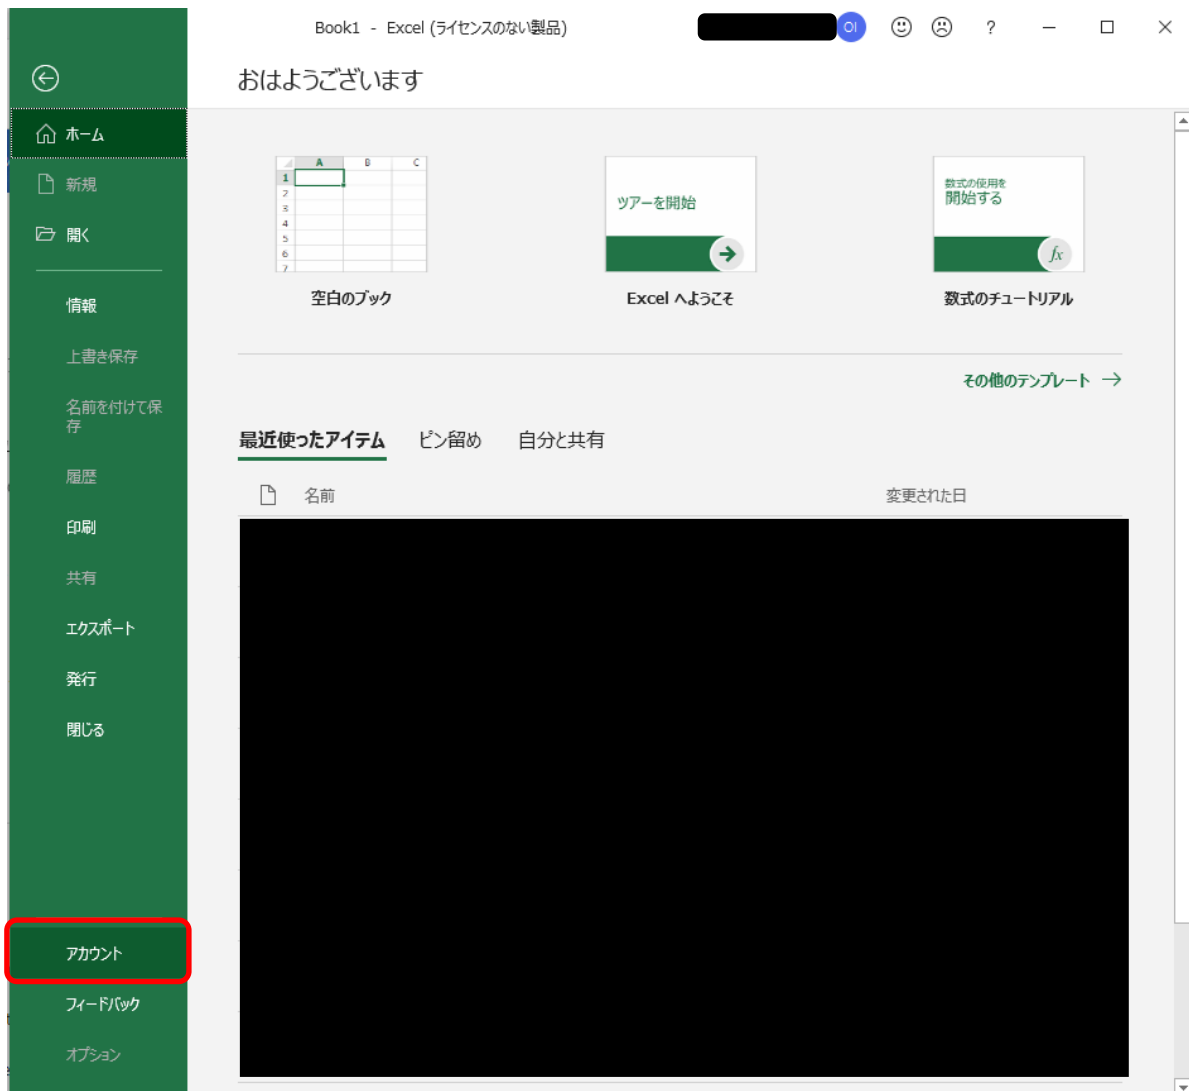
Book1 - Excel (ライセンスのない製品)

OI

?

おはようございます

ホーム

新規

開く

情報

上書き保存

名前を付けて保存

履歴

印刷

共有

エクスポート

発行

閉じる

アカウント

フィードバック

オプション

| | A | B | C |
|---|---|---|---|
| 1 | | | |
| 2 | | | |
| 3 | | | |
| 4 | | | |
| 5 | | | |
| 6 | | | |
| 7 | | | |

空白のブック

ツアーを開始

Excel へようこそ

数式の使用を
開始する

$fx$

数式のチュートリアル

その他のテンプレート →

最近使ったアイテム

ピン留め

自分と共有

名前

変更された日